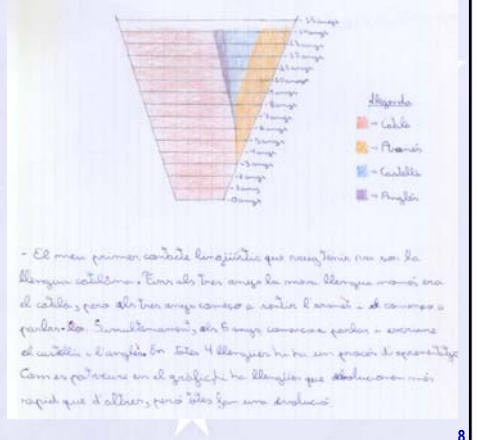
- 15 anys
- 14 anys
- 13 anys
- 12 anys
- 11 anys
- 10 anys
- 9 anys
- 8 anys
- 7 anys
- 6 anys
- 5 anys
- 4 anys
- 3 anys
- 2 anys
- 1 any
- 0 anys

Llegenda
- Català
- Francès
- Castellà
- Anglès

- El meu primer contacte lingüístic que recordo va ser la llengua catalana. Fins als tres anys la meva llengua materna era el català, però als tres anys començo a sentir l'francès i el començo a parlar. Simultàniament, als 6 anys començo a parlar i escriure el castellà i l'anglès. En total 4 llengües hi ha un procés d'aprenentatge. Com es pot veure en el gràfic, hi ha llengües que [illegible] més ràpid que d'altres, però totes fan una evolució.

8